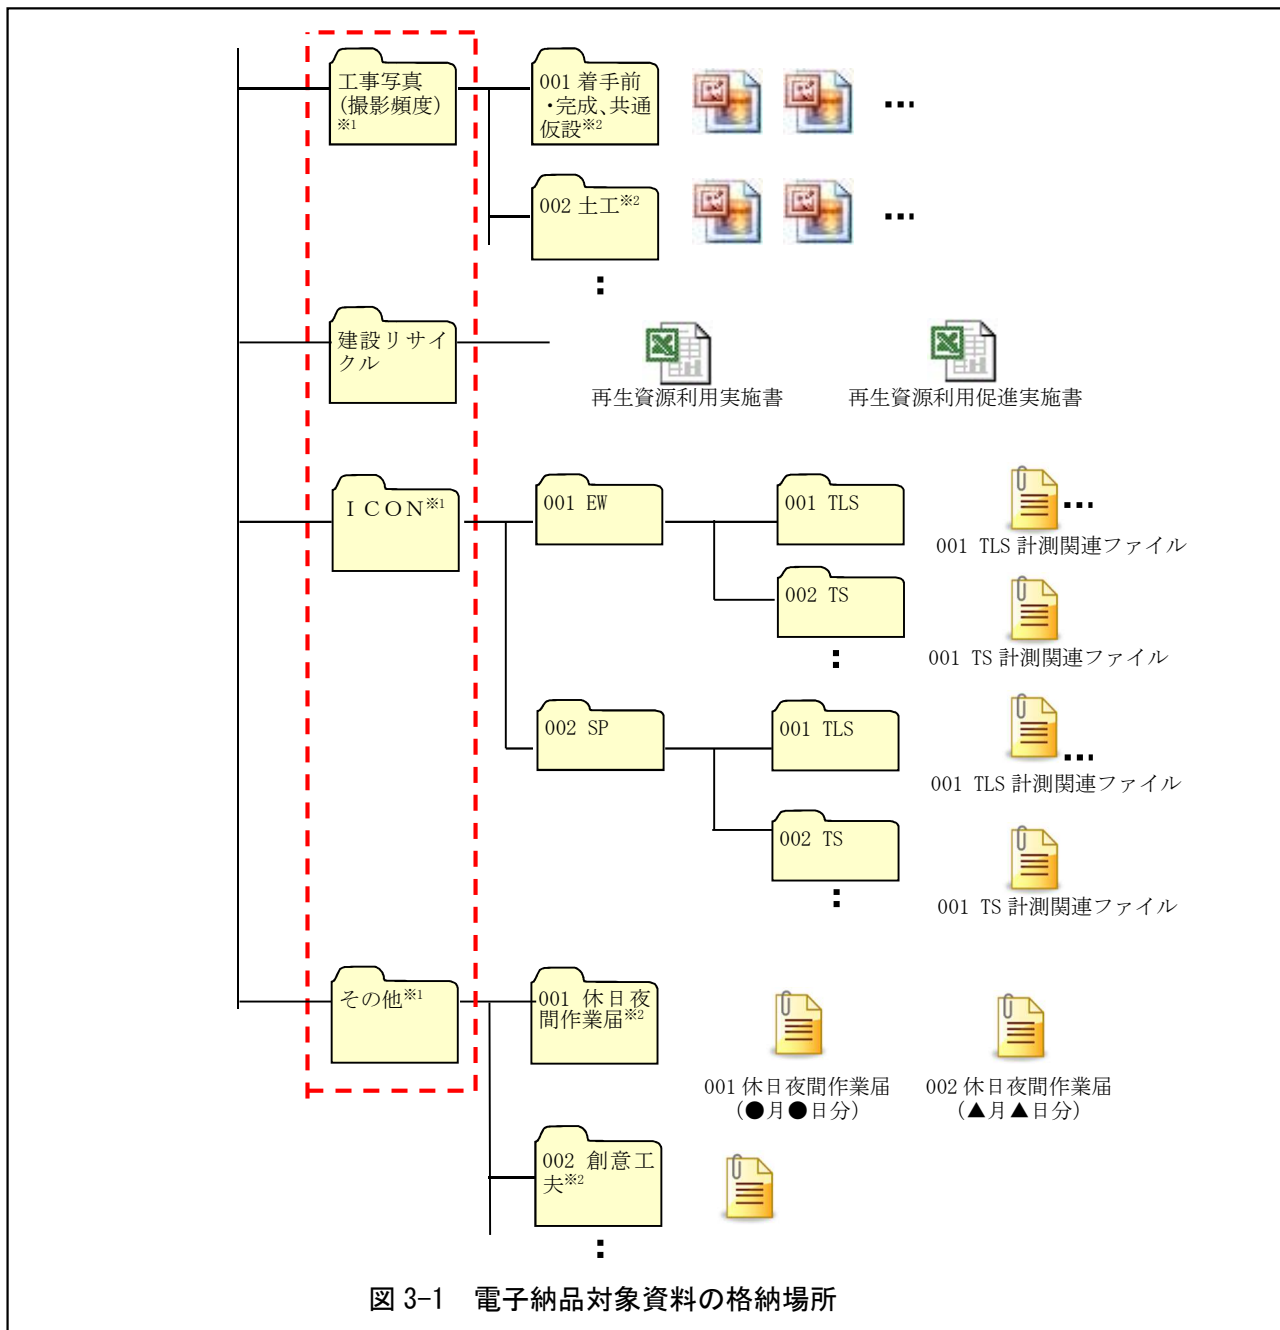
工事写真（撮影頻度）※1

001 着手前・完成、共通仮設※2

…

002 土工※2

…

:

建設リサイクル

再生資源利用実施書

再生資源利用促進実施書

ＩＣＯＮ※1

001 EW

001 TLS

…

001 TLS 計測関連ファイル

002 TS

001 TS 計測関連ファイル

:

002 SP

001 TLS

…

001 TLS 計測関連ファイル

002 TS

001 TS 計測関連ファイル

:

その他※1

001 休日夜間作業届※2

001 休日夜間作業届（●月●日分）

002 休日夜間作業届（▲月▲日分）

002 創意工夫※2

:

図 3-1 電子納品対象資料の格納場所